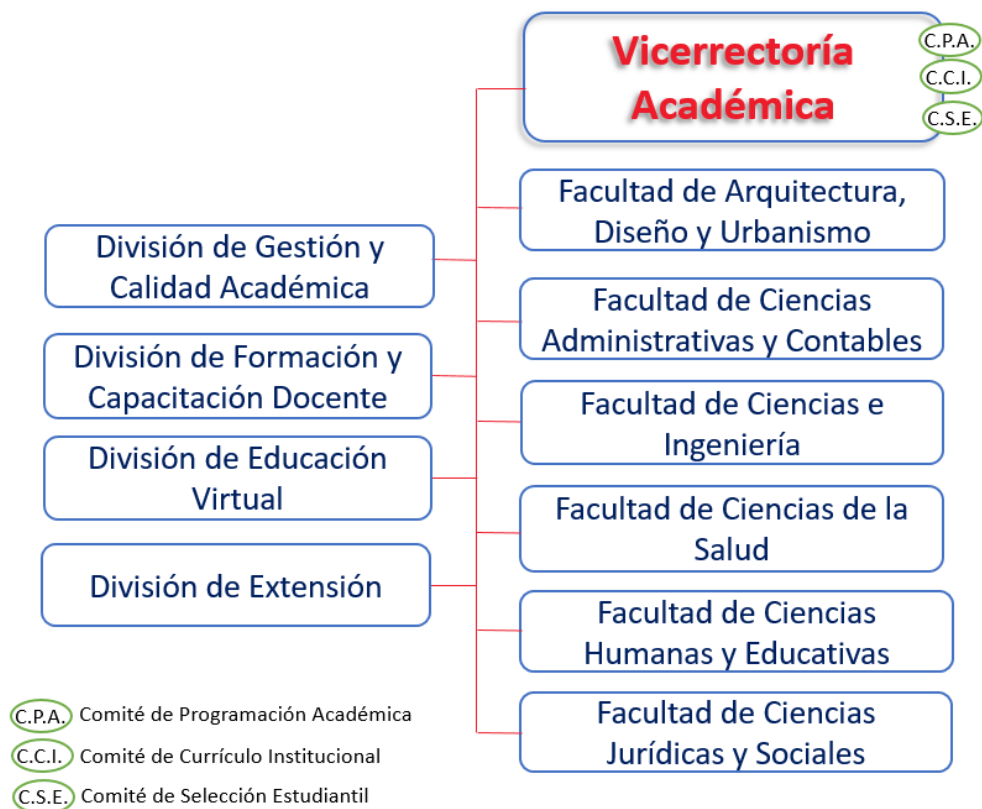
Vicerrectoría Académica

C.P.A.
C.C.I.
C.S.E.

Facultad de Arquitectura, Diseño y Urbanismo

División de Gestión y Calidad Académica

Facultad de Ciencias Administrativas y Contables

División de Formación y Capacitación Docente

Facultad de Ciencias e Ingeniería

División de Educación Virtual

Facultad de Ciencias de la Salud

División de Extensión

Facultad de Ciencias Humanas y Educativas

Facultad de Ciencias Jurídicas y Sociales

C.P.A. Comité de Programación Académica
C.C.I. Comité de Currículo Institucional
C.S.E. Comité de Selección Estudiantil